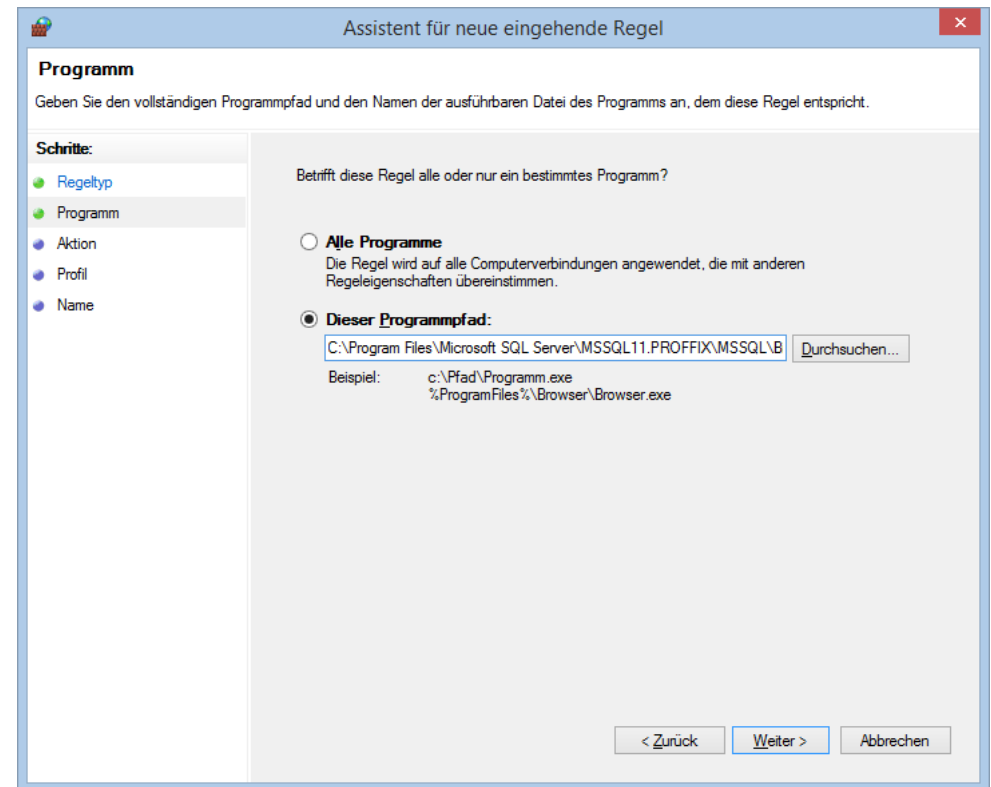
Assistent für neue eingehende Regel

Programm

Geben Sie den vollständigen Programmpfad und den Namen der ausführbaren Datei des Programms an, dem diese Regel entspricht.

Schritte:

Regeltyp

Programm

Aktion

Profil

Name

Betrifft diese Regel alle oder nur ein bestimmtes Programm?

Alle Programme

Die Regel wird auf alle Computerverbindungen angewendet, die mit anderen Regeleigenschaften übereinstimmen.

Dieser Programmpfad:

C:\Program Files\Microsoft SQL Server\MSSQL11.PROFFIX\MSSQL\B

Durchsuchen...

Beispiel: c:\Pfad\Programm.exe
%ProgramFiles%\Browser\Browser.exe

< Zurück

Weiter >

Abbrechen